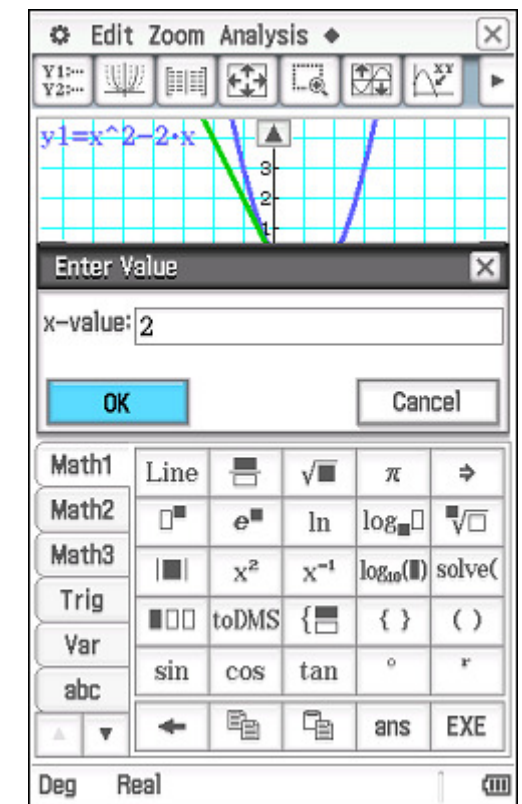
Edit Zoom Analysis ◆

Y1: Y2:

y1=x^2−2·x

3
2
1

Enter Value

x-value: 2

OK

Cancel

Math1
Math2
Math3
Trig
Var
abc

Line
$\sqrt{\blacksquare}$
$\pi$
⇒
$e^{\blacksquare}$
ln
$\log_{\blacksquare}\square$
$\sqrt[\blacksquare]{\square}$
$x^2$
$x^{-1}$
$\log_{10}(\blacksquare)$
solve(
toDMS
{ }
( )
°
r
sin
cos
tan
ans
EXE

Deg Real